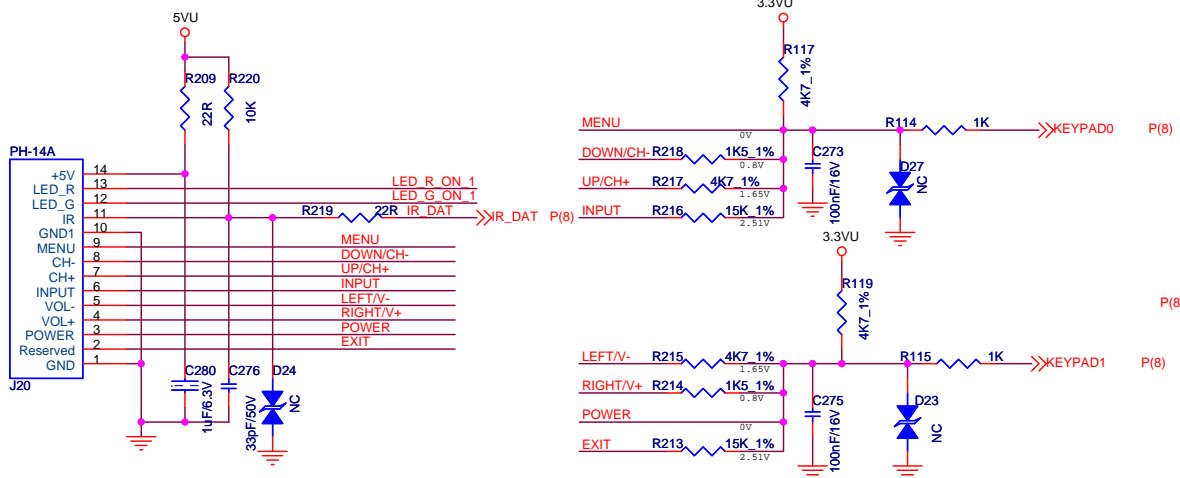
5VU

R209
22R
R220
10K

PH-14A
+5V 14
LED_R 13
LED_G 12
IR 11
GND1 10
MENU 9
CH- 8
CH+ 7
INPUT 6
VOL- 5
VOL+ 4
POWER 3
Reserved 2
GND 1
J20

LED_R_ON_1
LED_G_ON_1
R219 22R IR_DAT
IR_DAT P(8)
MENU
DOWN/CH-
UP/CH+
INPUT
LEFT/V-
RIGHT/V+
POWER
EXIT

C280
1uF/6.3V
C276
33pF/50V
D24
NC

3.3VU
R117
4K7_1%
MENU
0V
R114 1K
KEYPAD0 P(8)
DOWN/CH- R218 1K5_1%
0.8V
C273
UP/CH+ R217 4K7_1%
1.65V
INPUT R216 15K_1%
2.51V
100nF/16V
D27
NC

3.3VU
R119
4K7_1%
P(8
LEFT/V- R215 4K7_1%
1.65V
R115 1K
KEYPAD1 P(8)
RIGHT/V+ R214 1K5_1%
0.8V
C275
POWER
0V
EXIT R213 15K_1%
2.51V
100nF/16V
D23
NC